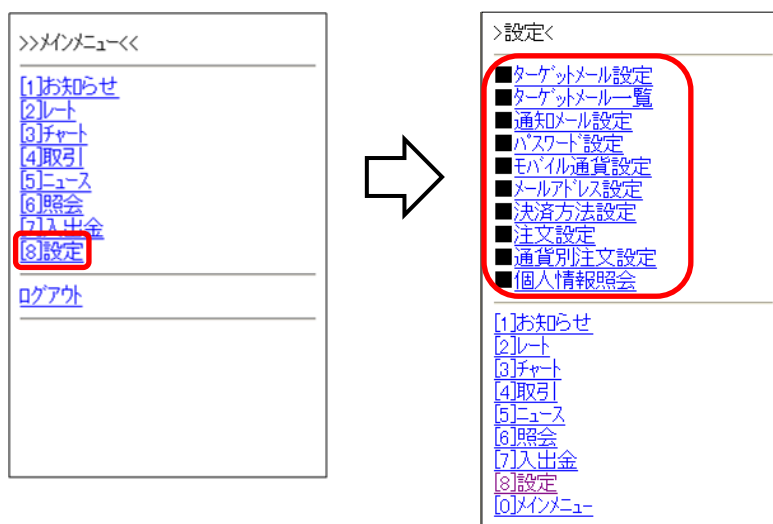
>>メインメニュー<<

[1]お知らせ
[2]レート
[3]チャート
[4]取引
[5]ニュース
[6]照会
[7]入出金
[8]設定

ログアウト

>設定<

■ターゲットメール設定
■ターゲットメール一覧
■通知メール設定
■パスワード設定
■モバイル通貨設定
■メールアドレス設定
■決済方法設定
■注文設定
■通貨別注文設定
■個人情報照会

[1]お知らせ
[2]レート
[3]チャート
[4]取引
[5]ニュース
[6]照会
[7]入出金
[8]設定
[0]メインメニュー